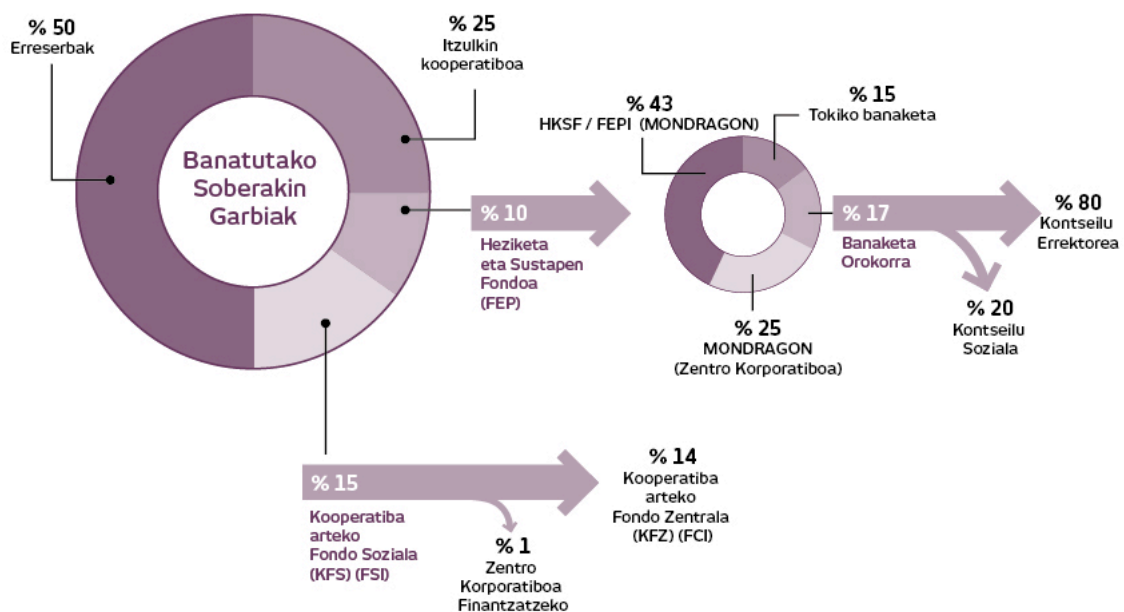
% 50
Erreserbak

% 25
Itzulkin kooperatiboa

Banatutako Soberakin Garbiak

% 10
Heziketa eta Sustapen Fondoa (FEP)

% 43
HKSF / FEPI (MONDRAGON)

% 15
Tokiko banaketa

% 17
Banaketa Orokorra

% 80
Kontseilu Errektorea

% 20
Kontseilu Soziala

% 25
MONDRAGON (Zentro Korporatiboa)

% 15
Kooperatiba arteko Fondo Soziala (KFS) (FSI)

% 1
Zentro Korporatiboa Finantzatzeko

% 14
Kooperatiba arteko Fondo Zentrala (KFZ) (FCI)